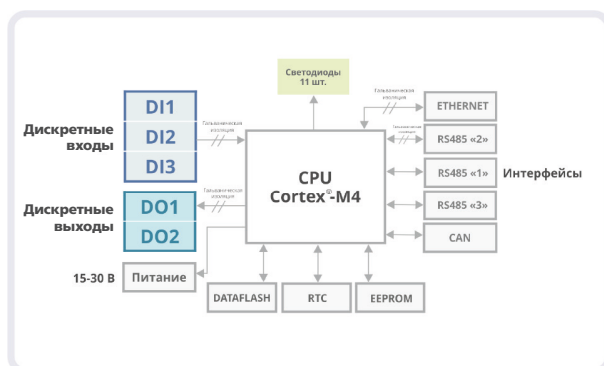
Светодиоды
11 шт.

Гальваническая изоляция

ETHERNET

Гальваническая изоляция

RS485 «2»

Дискретные входы

DI1
DI2
DI3

Гальваническая изоляция

CPU
Cortex®-M4

RS485 «1»

Интерфейсы

RS485 «3»

Дискретные выходы

DO1
DO2

Гальваническая изоляция

CAN

15-30 В

Питание

DATAFLASH

RTC

EEPROM